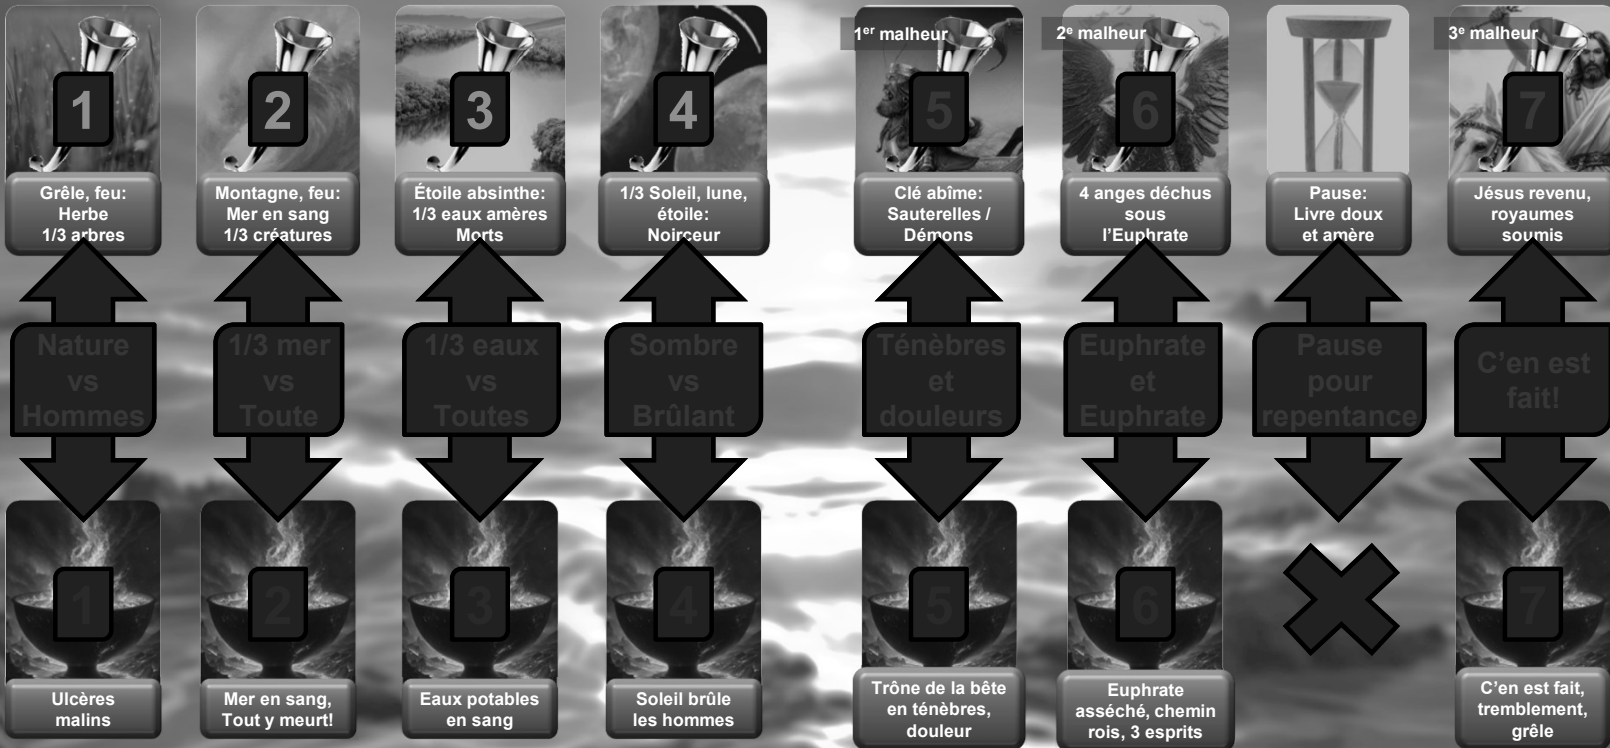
1

Grêle, feu: Herbe 1/3 arbres

2

Montagne, feu: Mer en sang 1/3 créatures

3

Étoile absinthe: 1/3 eaux amères Morts

4

1/3 Soleil, lune, étoile: Noirceur

1$^{er}$ malheur

5

Clé abîme: Sauterelles / Démons

2$^{e}$ malheur

6

4 anges déchus sous l'Euphrate

Pause: Livre doux et amère

3$^{e}$ malheur

7

Jésus revenu, royaumes soumis

Nature vs Hommes

1/3 mer vs Toute

1/3 eaux vs Toutes

Sombre vs Brûlant

Ténèbres et douleurs

Euphrate et Euphrate

Pause pour repentance

C'en est fait!

1

Ulcères malins

2

Mer en sang, Tout y meurt!

3

Eaux potables en sang

4

Soleil brûle les hommes

5

Trône de la bête en ténèbres, douleur

6

Euphrate asséché, chemin rois, 3 esprits

7

C'en est fait, tremblement, grêle